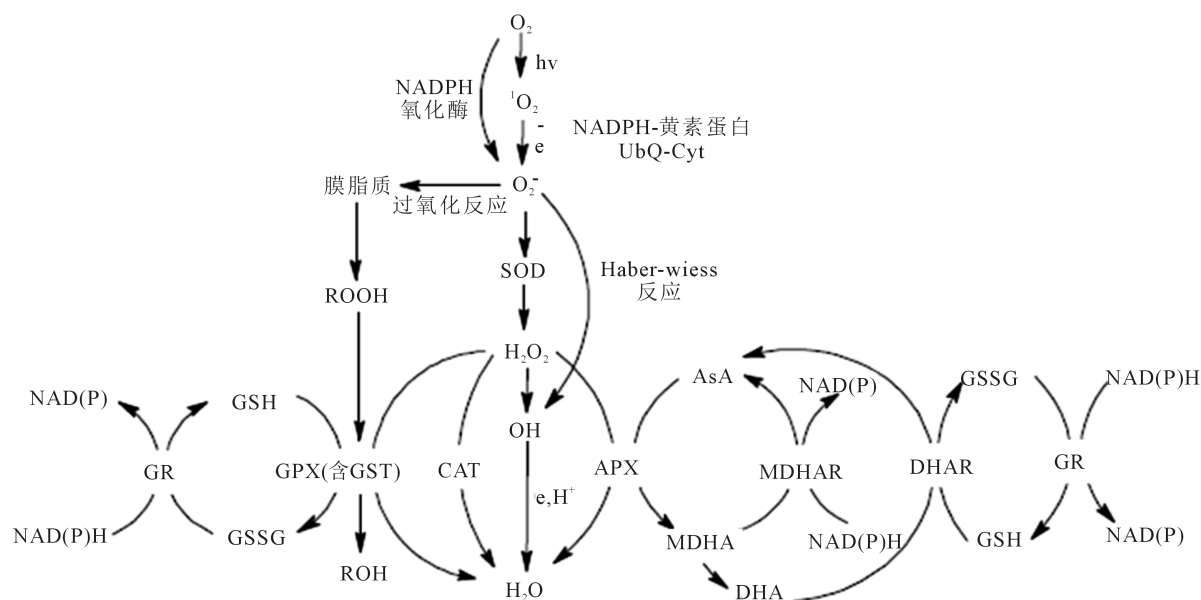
$O_2$

hv

NADPH 氧化酶

$^1O_2$

$e^-$

NADPH-黄素蛋白 UbQ-Cyt

膜脂质

$O_2^-$

过氧化反应

SOD

Haber-wiess 反应

ROOH

$H_2O_2$

AsA

NAD(P)

GSSG

NAD(P)H

NAD(P)

GSH

OH

GR

GPX(含GST)

CAT

APX

MDHAR

DHAR

GR

$e,H^+$

NAD(P)H

GSSG

MDHA

NAD(P)H

GSH

NAD(P)

ROH

$H_2O$

DHA